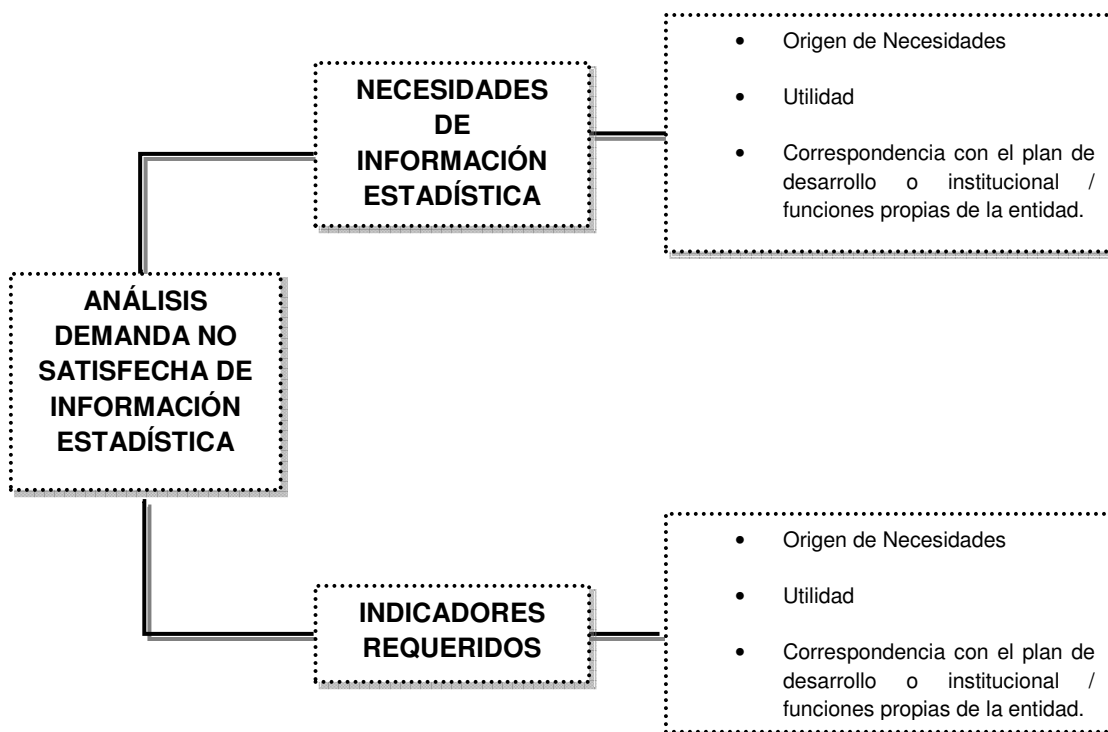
NECESIDADES DE INFORMACIÓN ESTADÍSTICA

- Origen de Necesidades
- Utilidad
- Correspondencia con el plan de desarrollo o institucional / funciones propias de la entidad.

ANÁLISIS DEMANDA NO SATISFECHA DE INFORMACIÓN ESTADÍSTICA

INDICADORES REQUERIDOS

- Origen de Necesidades
- Utilidad
- Correspondencia con el plan de desarrollo o institucional / funciones propias de la entidad.